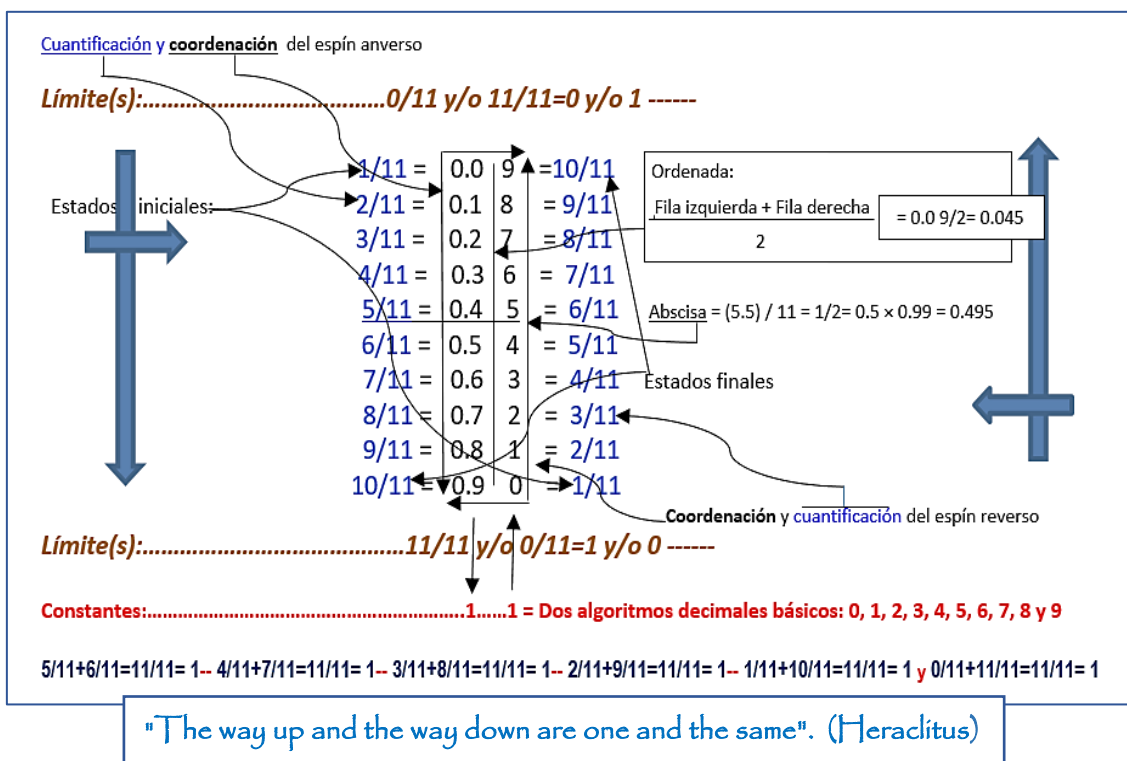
Cuantificación y coordenación del espín anverso

Límite(s):........................................0/11 y/o 11/11=0 y/o 1 ------

Estados iniciales:

| | | | |
|---|---|---|---|
| 1/11 = | 0.0 | 9 | =10/11 |
| 2/11 = | 0.1 | 8 | = 9/11 |
| 3/11 = | 0.2 | 7 | = 8/11 |
| 4/11 = | 0.3 | 6 | = 7/11 |
| 5/11 = | 0.4 | 5 | = 6/11 |
| 6/11 = | 0.5 | 4 | = 5/11 |
| 7/11 = | 0.6 | 3 | = 4/11 |
| 8/11 = | 0.7 | 2 | = 3/11 |
| 9/11 = | 0.8 | 1 | = 2/11 |
| 10/11 = | 0.9 | 0 | = 1/11 |

Ordenada:
$\frac{\text{Fila izquierda + Fila derecha}}{2}$ = 0.0 9/2= 0.045

Abscisa = (5.5) / 11 = 1/2= 0.5 × 0.99 = 0.495

Estados finales

Coordenación y cuantificación del espín reverso

Límite(s):........................................11/11 y/o 0/11=1 y/o 0 ------

Constantes:............................................................1......1 = Dos algoritmos decimales básicos: 0, 1, 2, 3, 4, 5, 6, 7, 8 y 9

5/11+6/11=11/11= 1-- 4/11+7/11=11/11= 1-- 3/11+8/11=11/11= 1-- 2/11+9/11=11/11= 1-- 1/11+10/11=11/11= 1 y 0/11+11/11=11/11= 1

"The way up and the way down are one and the same". (Heraclitus)